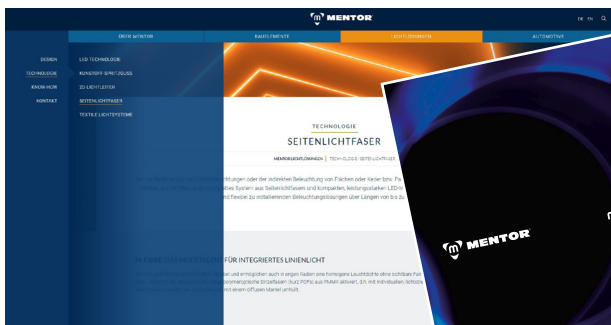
MENTOR

DE EN

ÜBER MENTOR
BAUELEMENTE
LICHTLÖSUNGEN
AUTOMOTIVE

DESIGN
TECHNOLOGIE
KNOW-HOW
KONTAKT

LED-TECHNOLOGIE
KUNSTSTOFF-SPRITZGUSS
2D-LICHTLEITER
SEITENLICHTFASER
TEXTILE LICHTSYSTEME

TECHNOLOGIE
SEITENLICHTFASER

MENTOR LICHTLÖSUNGEN | TECHNOLOGIE | SEITENLICHTFASER

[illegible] Beleuchtung von Flächen oder Kanten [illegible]
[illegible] System aus Seitenlichtfasern und kompakten, leistungsstarken LED-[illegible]
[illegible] flexibel zu installierenden Beleuchtungslösungen über Längen von bis zu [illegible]

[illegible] FÜR INTEGRIERTES LINIENLICHT

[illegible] und ermöglichen auch in engen Radien eine homogene Leuchtdichte ohne sichtbare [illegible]
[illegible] Einzelfasern (kurz POFs) aus PMMA aktiviert, z.B. mit individuellen Schnitte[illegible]
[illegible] mit einem diffusen Mantel umhüllt.

MENTOR